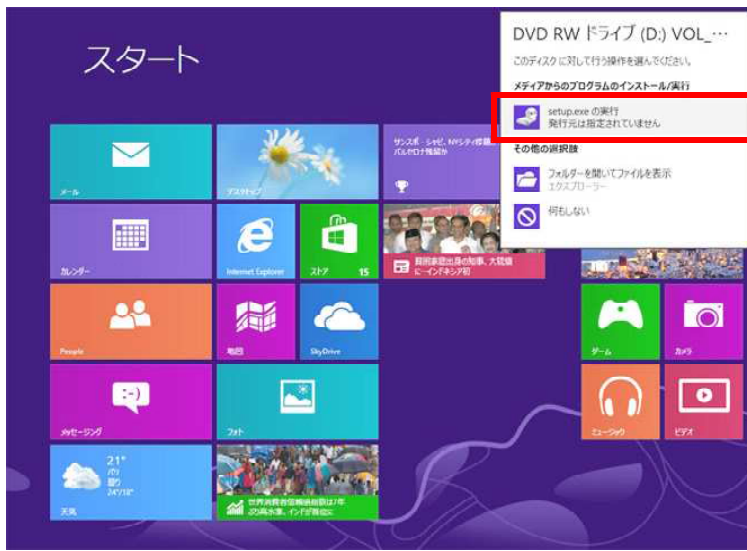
スタート

DVD RW ドライブ (D:) VOL_…
このディスクに対して行う操作を選んでください。
メディアからのプログラムのインストール/実行
setup.exe の実行
発行元は指定されていません
その他の選択肢
フォルダーを開いてファイルを表示
エクスプローラー
何もしない

メール
デスクトップ
サンスポ・シャビ、NYシティ移籍… バルセロナ残留か
カレンダー
Internet Explorer
ストア 15
貧困家庭出身の知事、大統領に—インドネシア初
People
地図
SkyDrive
ゲーム
カメラ
メッセージング
フォト
ミュージック
ビデオ
21°
晴り
曇り
24°/12°
天気
世界消費者信頼感指数は7年ぶり高水準、インドが首位に